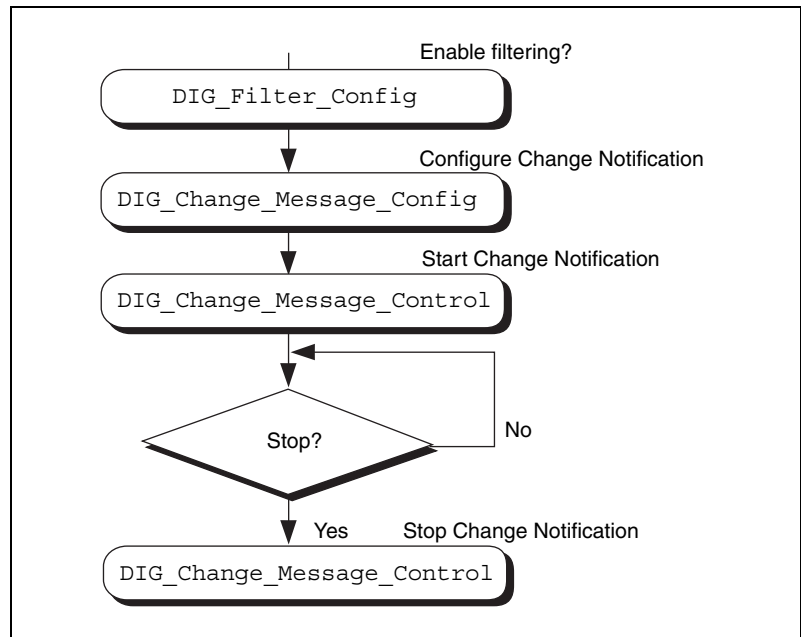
Enable filtering?

DIG_Filter_Config

Configure Change Notification

DIG_Change_Message_Config

Start Change Notification

DIG_Change_Message_Control

Stop?

No

Yes

Stop Change Notification

DIG_Change_Message_Control